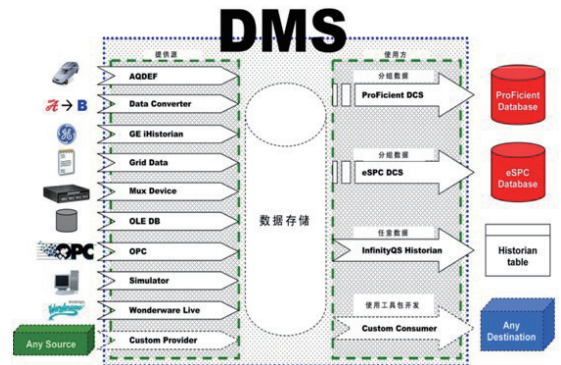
DMS

提供源

AQDEF

A → B

Data Converter

GE

GE iHistorian

Grid Data

Mux Device

OLE DB

OPC

OPC

Simulator

Wonderware

Wonderware Live

Any Source

Custom Provider

数据存储

使用方

分组数据

ProFicient DCS

分组数据

eSPC DCS

任意数据

InfinityQS Historian

使用工具包开发

Custom Consumer

ProFicient Database

eSPC Database

Historian table

Any Destination